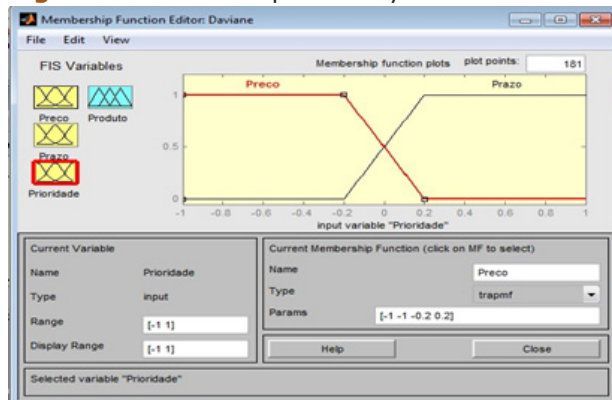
Membership Function Editor: Daviane

File Edit View

FIS Variables

Preco Produto

Prazo

Prioridade

Membership function plots plot points: 181

Preco

Prazo

1

0.5

0

-1 -0.8 -0.6 -0.4 -0.2 0 0.2 0.4 0.6 0.8 1

input variable "Prioridade"

Current Variable

Name Prioridade

Type input

Range [-1 1]

Display Range [-1 1]

Current Membership Function (click on MF to select)

Name Preco

Type trapmf

Params [-1 -1 -0.2 0.2]

Help

Close

Selected variable "Prioridade"